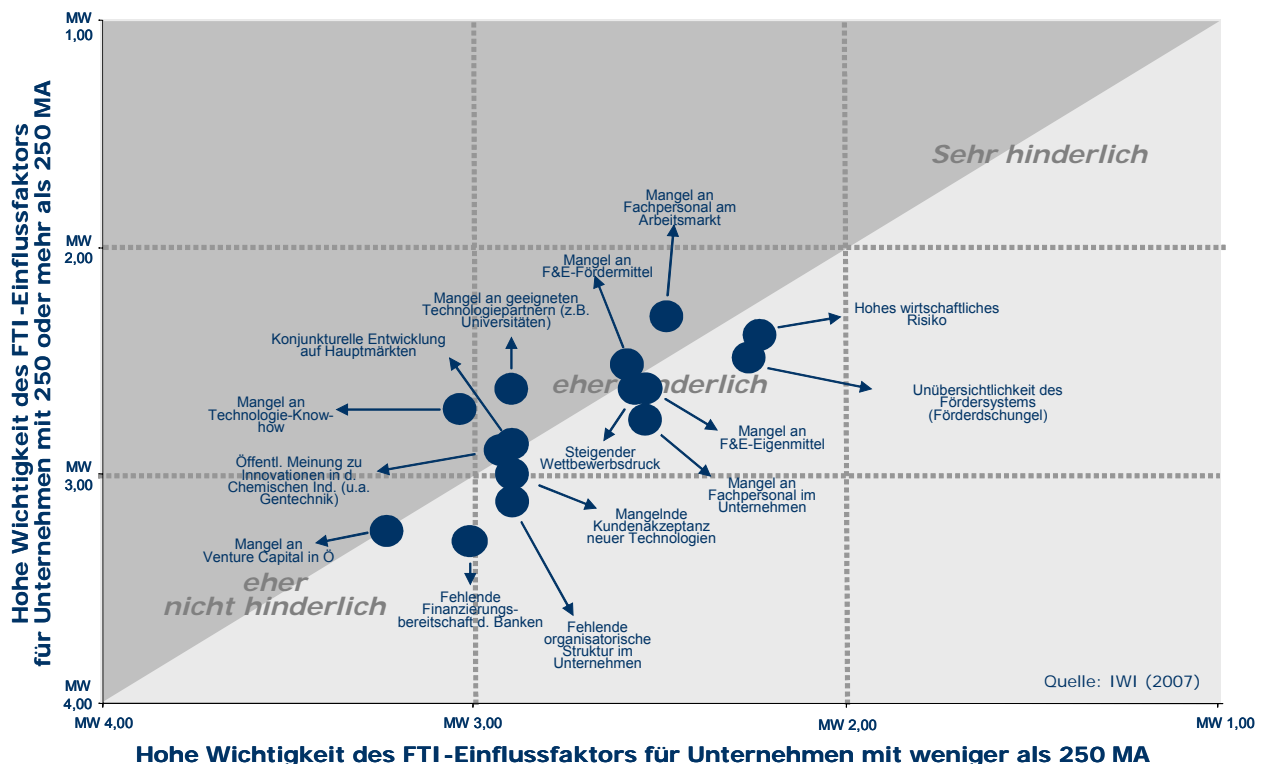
Hohe Wichtigkeit des FTI-Einflussfaktors für Unternehmen mit 250 oder mehr als 250 MA

MW 1,00

MW 2,00

MW 3,00

MW 4,00

Sehr hinderlich

Mangel an Fachpersonal am Arbeitsmarkt

Mangel an F&E-Fördermittel

Mangel an geeigneten Technologiepartnern (z.B. Universitäten)

Konjunkturelle Entwicklung auf Hauptmärkten

Hohes wirtschaftliches Risiko

eher hinderlich

Unübersichtlichkeit des Fördersystems (Förderschungel)

Mangel an Technologie-Know-how

Mangel an F&E-Eigenmittel

Steigender Wettbewerbsdruck

Öffentl. Meinung zu Innovationen in d. Chemischen Ind. (u.a. Gentechnik)

Mangel an Fachpersonal im Unternehmen

Mangelnde Kundenakzeptanz neuer Technologien

Mangel an Venture Capital in Ö

eher nicht hinderlich

Fehlende Finanzierungs-bereitschaft d. Banken

Fehlende organisatorische Struktur im Unternehmen

Quelle: IWI (2007)

MW 4,00

MW 3,00

MW 2,00

MW 1,00

Hohe Wichtigkeit des FTI-Einflussfaktors für Unternehmen mit weniger als 250 MA